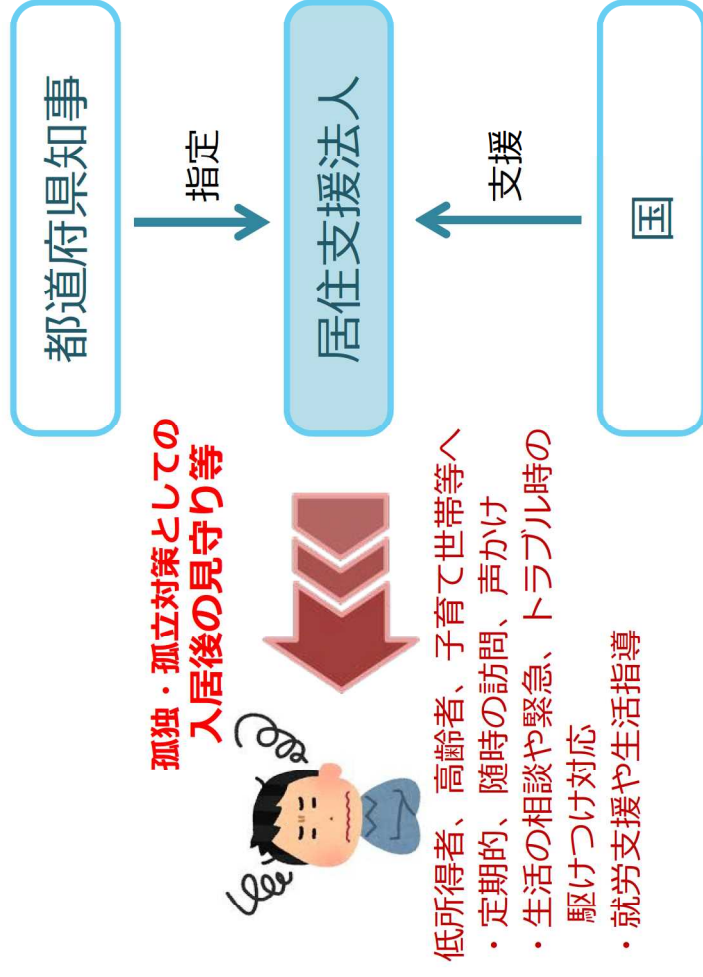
都道府県知事

指定

居住支援法人

支援

国

孤独・孤立対策としての入居後の見守り等

低所得者、高齢者、子育て世帯等へ
・定期的、随時の訪問、声かけ
・生活の相談や緊急、トラブル時の駆けつけ対応
・就労支援や生活指導